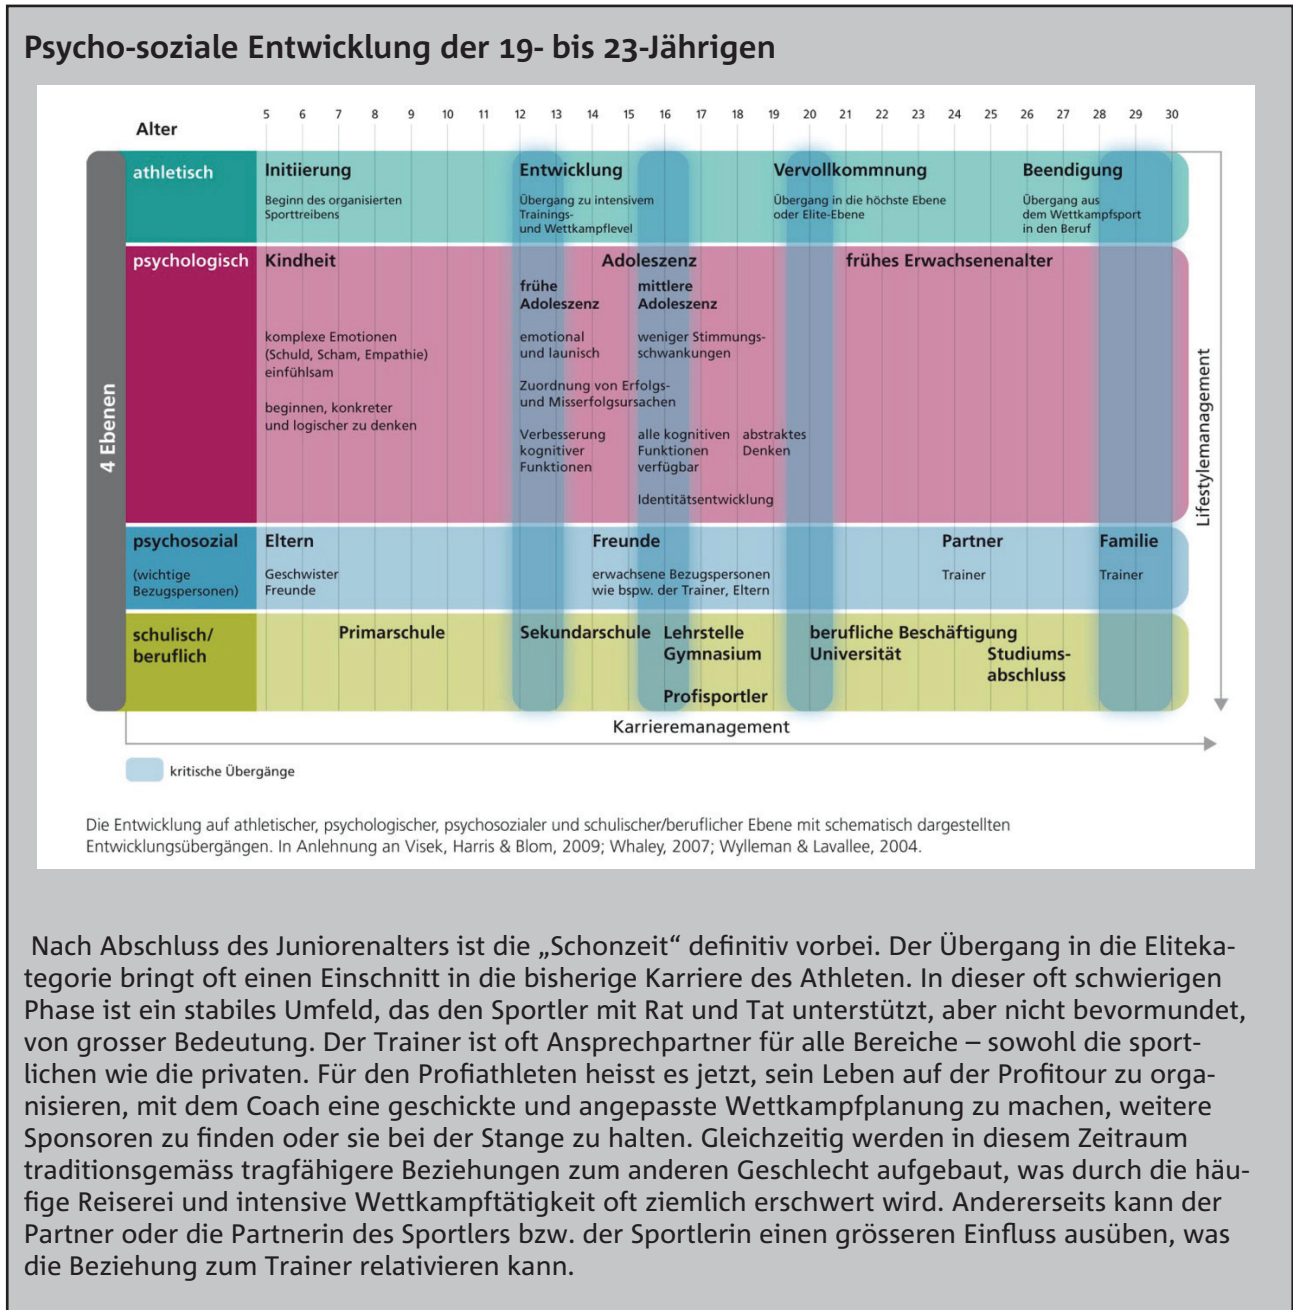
Psycho-soziale Entwicklung der 19- bis 23-Jährigen

Alter

5 6 7 8 9 10 11 12 13 14 15 16 17 18 19 20 21 22 23 24 25 26 27 28 29 30

4 Ebenen

athletisch
Initiierung
Beginn des organisierten Sporttreibens
Entwicklung
Übergang zu intensivem Trainings- und Wettkampflevel
Vervollkommnung
Übergang in die höchste Ebene oder Elite-Ebene
Beendigung
Übergang aus dem Wettkampfsport in den Beruf

psychologisch
Kindheit
komplexe Emotionen (Schuld, Scham, Empathie) einfühlsam
beginnen, konkreter und logischer zu denken
Adoleszenz
frühe Adoleszenz
emotional und launisch
mittlere Adoleszenz
weniger Stimmungsschwankungen
Zuordnung von Erfolgs- und Misserfolgsursachen
Verbesserung kognitiver Funktionen
alle kognitiven Funktionen verfügbar
abstraktes Denken
Identitätsentwicklung
frühes Erwachsenenalter

psychosozial
(wichtige Bezugspersonen)
Eltern
Geschwister Freunde
Freunde
erwachsene Bezugspersonen wie bspw. der Trainer, Eltern
Partner
Trainer
Familie
Trainer

schulisch/ beruflich
Primarschule
Sekundarschule
Lehrstelle Gymnasium
Profisportler
berufliche Beschäftigung Universität
Studiumsabschluss

Lifestylemanagement

Karrieremanagement

kritische Übergänge

Die Entwicklung auf athletischer, psychologischer, psychosozialer und schulischer/beruflicher Ebene mit schematisch dargestellten Entwicklungsübergängen. In Anlehnung an Visek, Harris & Blom, 2009; Whaley, 2007; Wylleman & Lavallee, 2004.

Nach Abschluss des Juniorenalters ist die „Schonzeit“ definitiv vorbei. Der Übergang in die Elitekategorie bringt oft einen Einschnitt in die bisherige Karriere des Athleten. In dieser oft schwierigen Phase ist ein stabiles Umfeld, das den Sportler mit Rat und Tat unterstützt, aber nicht bevormundet, von grosser Bedeutung. Der Trainer ist oft Ansprechpartner für alle Bereiche – sowohl die sportlichen wie die privaten. Für den Profiathleten heisst es jetzt, sein Leben auf der Profitour zu organisieren, mit dem Coach eine geschickte und angepasste Wettkampfplanung zu machen, weitere Sponsoren zu finden oder sie bei der Stange zu halten. Gleichzeitig werden in diesem Zeitraum traditionsgemäss tragfähigere Beziehungen zum anderen Geschlecht aufgebaut, was durch die häufige Reiserei und intensive Wettkampftätigkeit oft ziemlich erschwert wird. Andererseits kann der Partner oder die Partnerin des Sportlers bzw. der Sportlerin einen grösseren Einfluss ausüben, was die Beziehung zum Trainer relativieren kann.